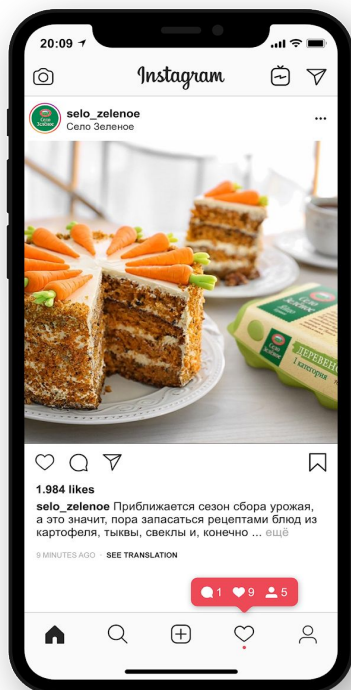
20:09

Instagram

selo_zelenoe
Село Зеленое

Село Зеленое

ДЕРЕВЕН
1 категория

1.984 likes

selo_zelenoe Приближается сезон сбора урожая, а это значит, пора запасаться рецептами блюд из картофеля, тыквы, свеклы и, конечно ... ещё

9 MINUTES AGO · SEE TRANSLATION

1 9 5